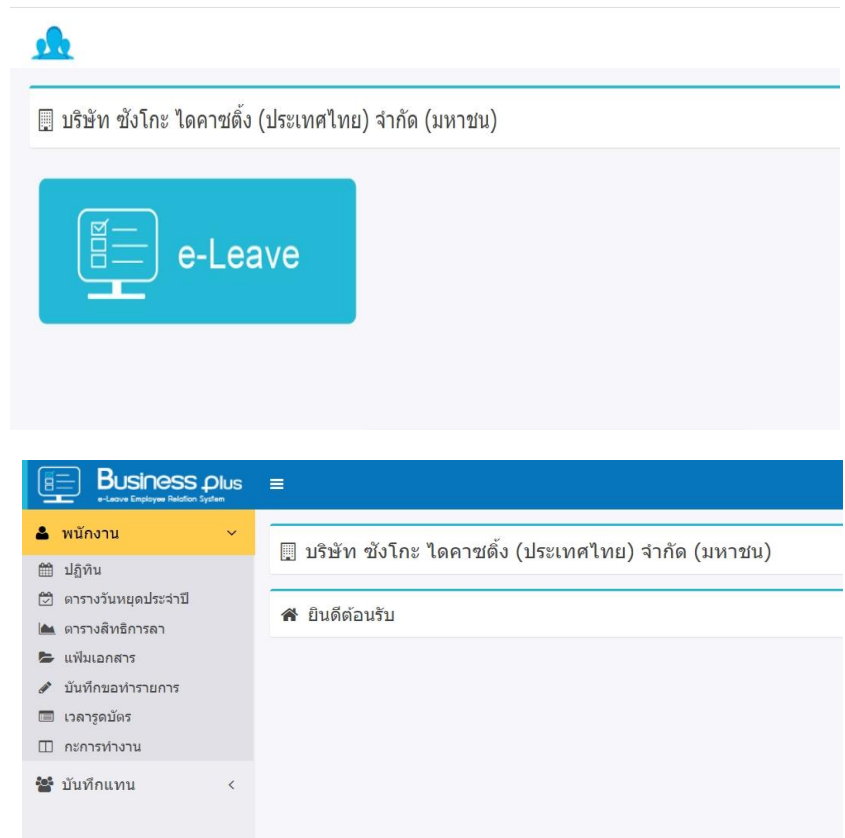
บริษัท ซังโกะ ไดคาชติ้ง (ประเทศไทย) จำกัด (มหาชน)

e-Leave

Business plus
e-Leave Employee Relation System

พนักงาน
ปฏิทิน
ตารางวันหยุดประจำปี
ตารางสิทธิการลา
แฟ้มเอกสาร
บันทึกขอทำรายการ
เวลารูดบัตร
กะการทำงาน
บันทึกแทน

บริษัท ซังโกะ ไดคาชติ้ง (ประเทศไทย) จำกัด (มหาชน)

ยินดีต้อนรับ